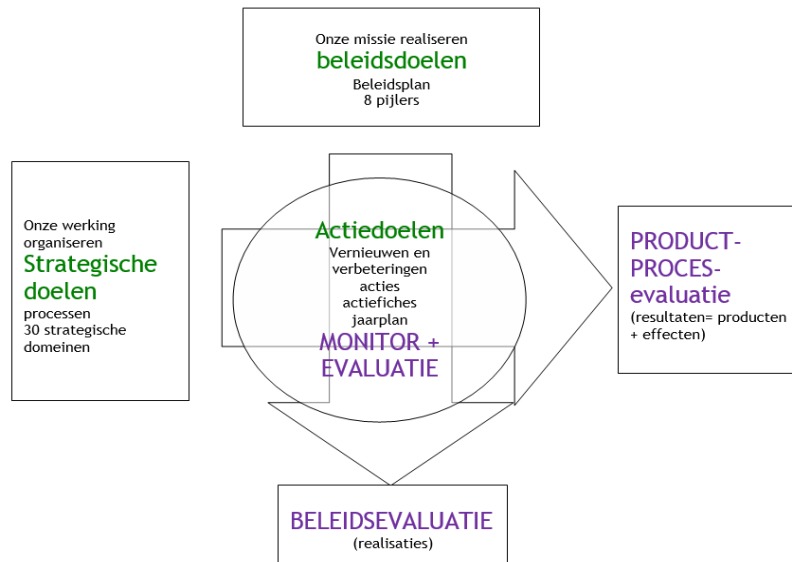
Onze missie realiseren
beleidsdoelen
Beleidsplan
8 pijlers

Onze werking organiseren
Strategische doelen
processen
30 strategische domeinen

Actiedoelen
Vernieuwen en verbeteringen
acties
actiefiches
jaarplan
MONITOR + EVALUATIE

PRODUCT-PROCES-evaluatie
(resultaten= producten + effecten)

BELEIDSEVALUATIE
(realisaties)